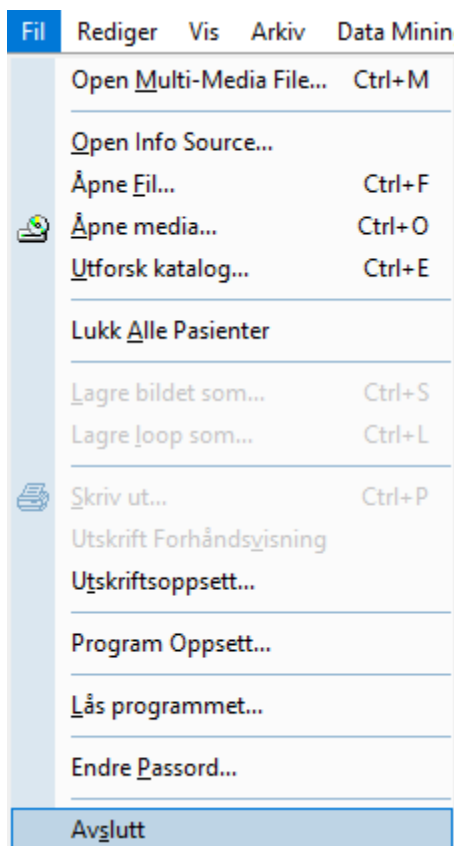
Fil Rediger Vis Arkiv Data Minin

Open Multi-Media File... Ctrl+M

Open Info Source...
Åpne Fil... Ctrl+F
Åpne media... Ctrl+O
Utforsk katalog... Ctrl+E

Lukk Alle Pasienter

Lagre bildet som... Ctrl+S
Lagre loop som... Ctrl+L

Skriv ut... Ctrl+P
Utskrift Forhåndsvisning
Utskriftsoppsett...

Program Oppsett...

Lås programmet...

Endre Passord...

Avslutt